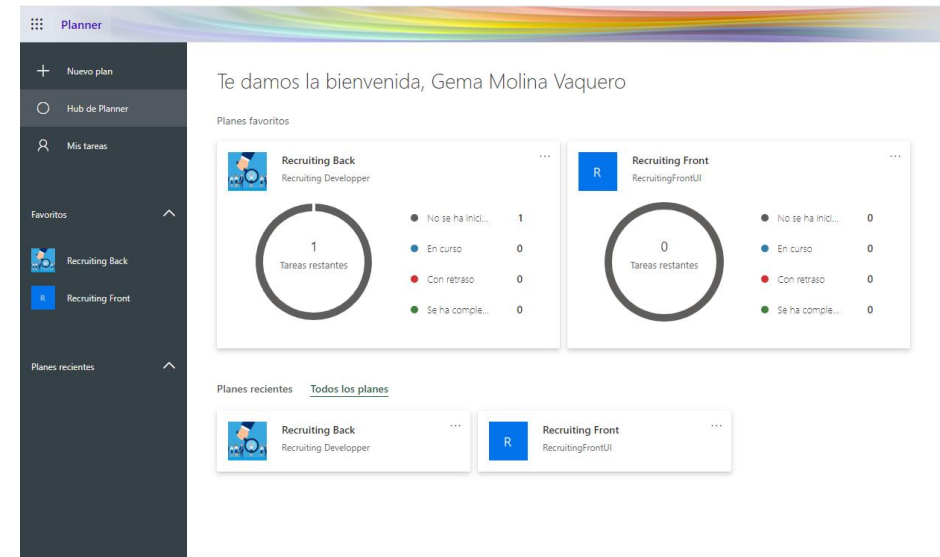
Planner

Nuevo plan
Hub de Planner
Mis tareas

Favoritos
Recruiting Back
Recruiting Front

Planes recientes

Te damos la bienvenida, Gema Molina Vaquero

Planes favoritos

Recruiting Back
Recruiting Developper
...
1
Tareas restantes
No se ha inici... 1
En curso 0
Con retraso 0
Se ha comple... 0

R
Recruiting Front
RecruitingFrontUI
...
0
Tareas restantes
No se ha inici... 0
En curso 0
Con retraso 0
Se ha comple... 0

Planes recientes Todos los planes

Recruiting Back
Recruiting Developper
...

R
Recruiting Front
RecruitingFrontUI
...